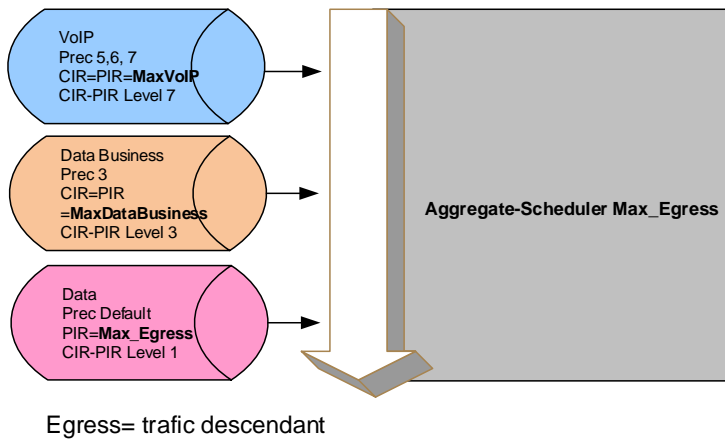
VoIP
Prec 5,6, 7
CIR=PIR=**MaxVoIP**
CIR-PIR Level 7

Data Business
Prec 3
CIR=PIR
=**MaxDataBusiness**
CIR-PIR Level 3

Data
Prec Default
PIR=**Max_Egress**
CIR-PIR Level 1

**Aggregate-Scheduler Max_Egress**

Egress= trafic descendant